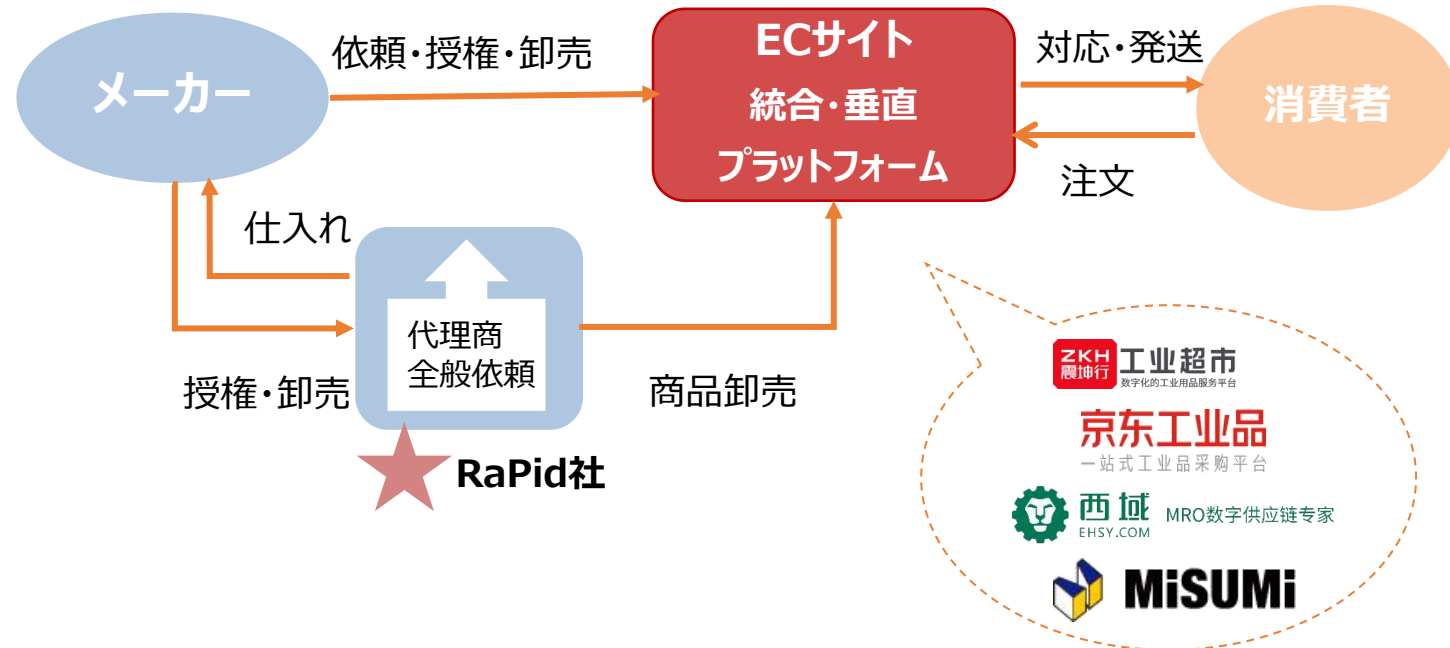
メーカー

依頼・授権・卸売

ECサイト
統合・垂直
プラットフォーム

対応・発送

消費者

注文

仕入れ

代理商
全般依頼

授権・卸売

商品卸売

RaPid社

ZKH 震坤行 工业超市
数字化的工业用品服务平台

京东工业品
一站式工业品采购平台

西域 EHSY.COM MRO数字供应链专家

MiSUMi